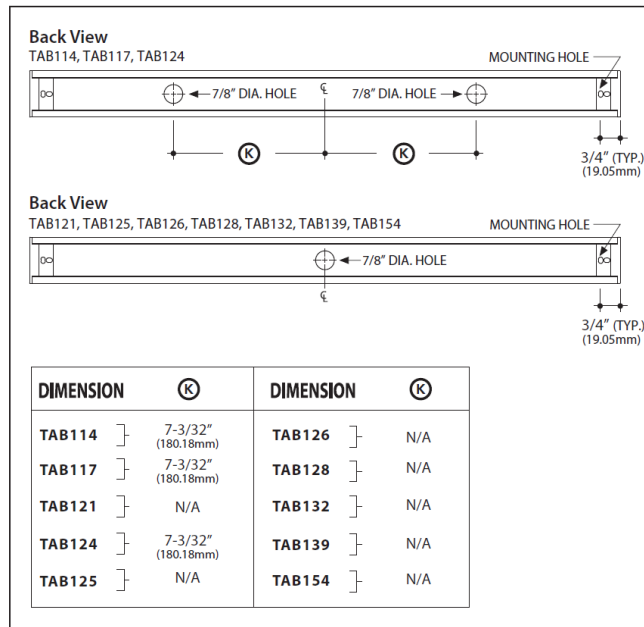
Back View
TAB114, TAB117, TAB124

MOUNTING HOLE

7/8" DIA. HOLE

℄

7/8" DIA. HOLE

K

K

3/4" (TYP.)
(19.05mm)

Back View
TAB121, TAB125, TAB126, TAB128, TAB132, TAB139, TAB154

MOUNTING HOLE

7/8" DIA. HOLE

℄

3/4" (TYP.)
(19.05mm)

| DIMENSION | K | DIMENSION | K |
|---|---|---|---|
| TAB114 | 7-3/32" (180.18mm) | TAB126 | N/A |
| TAB117 | 7-3/32" (180.18mm) | TAB128 | N/A |
| TAB121 | N/A | TAB132 | N/A |
| TAB124 | 7-3/32" (180.18mm) | TAB139 | N/A |
| TAB125 | N/A | TAB154 | N/A |